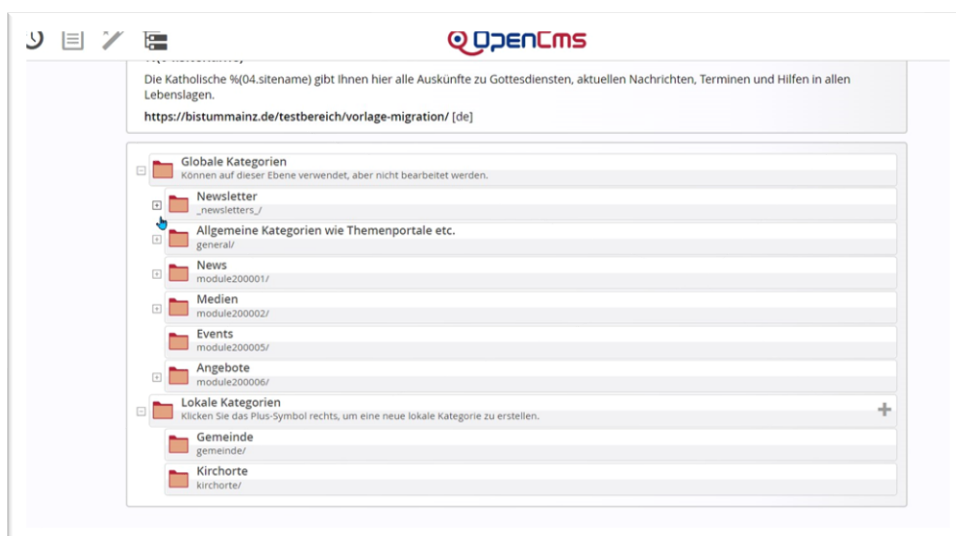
OpenCms

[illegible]

Die Katholische %(04.sitename) gibt Ihnen hier alle Auskünfte zu Gottesdiensten, aktuellen Nachrichten, Terminen und Hilfen in allen Lebenslagen.

https://bistummainz.de/testbereich/vorlage-migration/ [de]

Globale Kategorien
Können auf dieser Ebene verwendet, aber nicht bearbeitet werden.

Newsletter
_newsletters_/

Allgemeine Kategorien wie Themenportale etc.
general/

News
module200001/

Medien
module200002/

Events
module200005/

Angebote
module200006/

Lokale Kategorien
Klicken Sie das Plus-Symbol rechts, um eine neue lokale Kategorie zu erstellen.

Gemeinde
gemeinde/

Kirchorte
kirchorte/